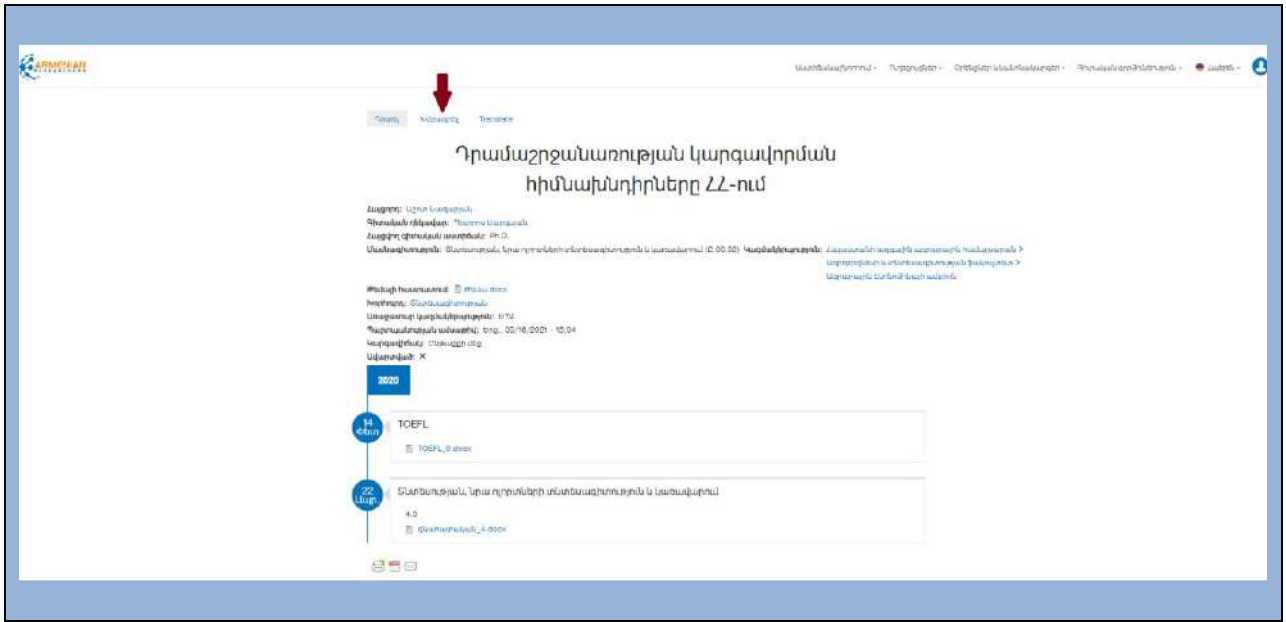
ARMENIAN

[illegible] · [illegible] · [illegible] · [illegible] · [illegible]

Դիտել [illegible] Translate

Դրամաշրջանառության կարգավորման հիմնախնդիրները ՀՀ-ում

Հեղինակ: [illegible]
Գիտական ղեկավար: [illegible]
Հեղինակի գիտական աստիճան: Ph.D.
Մասնագիտություն: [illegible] (Ը.00.02) Կազմակերպություն: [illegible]
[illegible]
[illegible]

Ֆայլի հասանելիություն: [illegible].docx
Իրավունք: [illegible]
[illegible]: БТИ
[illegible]: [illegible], 03/16/2021 - 15:04
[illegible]
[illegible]: ✕

2020

14 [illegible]
TOEFL
TOEFL_0.docx

22 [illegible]
Տնտեսություն, նրա ոլորտների մասնագիտություն և կառավարում
4.0
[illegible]_4.docx